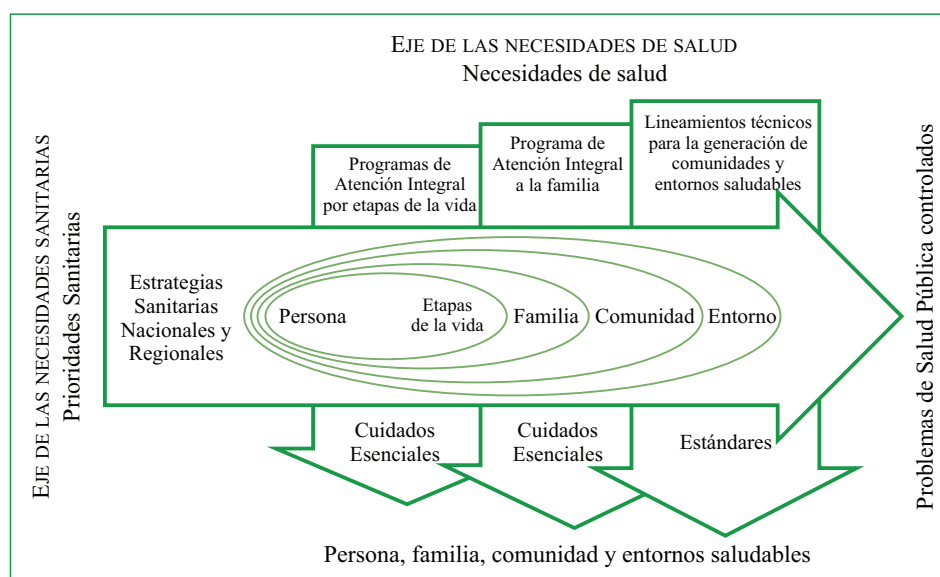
EJE DE LAS NECESIDADES DE SALUD
Necesidades de salud

EJE DE LAS NECESIDADES SANITARIAS
Prioridades Sanitarias

Programas de Atención Integral por etapas de la vida

Programa de Atención Integral a la familia

Lineamientos técnicos para la generación de comunidades y entornos saludables

Problemas de Salud Pública controlados

Estrategias Sanitarias Nacionales y Regionales

Persona

Etapas de la vida

Familia

Comunidad

Entorno

Cuidados Esenciales

Cuidados Esenciales

Estándares

Persona, familia, comunidad y entornos saludables